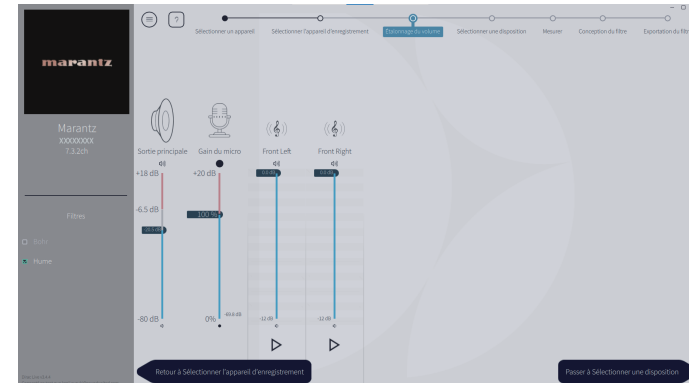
marantz

Marantz
XXXXXXXX
7.1.2ch

Filtres

Aucun

Humne

?

Sélectionner un appareil

Sélectionner l'appareil d'enregistrement

Étalonnage du volume

Sélectionner une disposition

Mesurer

Conception du filtre

Exportation du filtre

Sortie principale

Gain du micro

Front Left

Front Right

+18 dB

+20 dB

-6.5 dB

100 %

-18.5 dB

0.0 dB

0.0 dB

-80 dB

0%

-69.8 dB

-12 dB

-12 dB

Retour à Sélectionner l'appareil d'enregistrement

Passer à Sélectionner une disposition